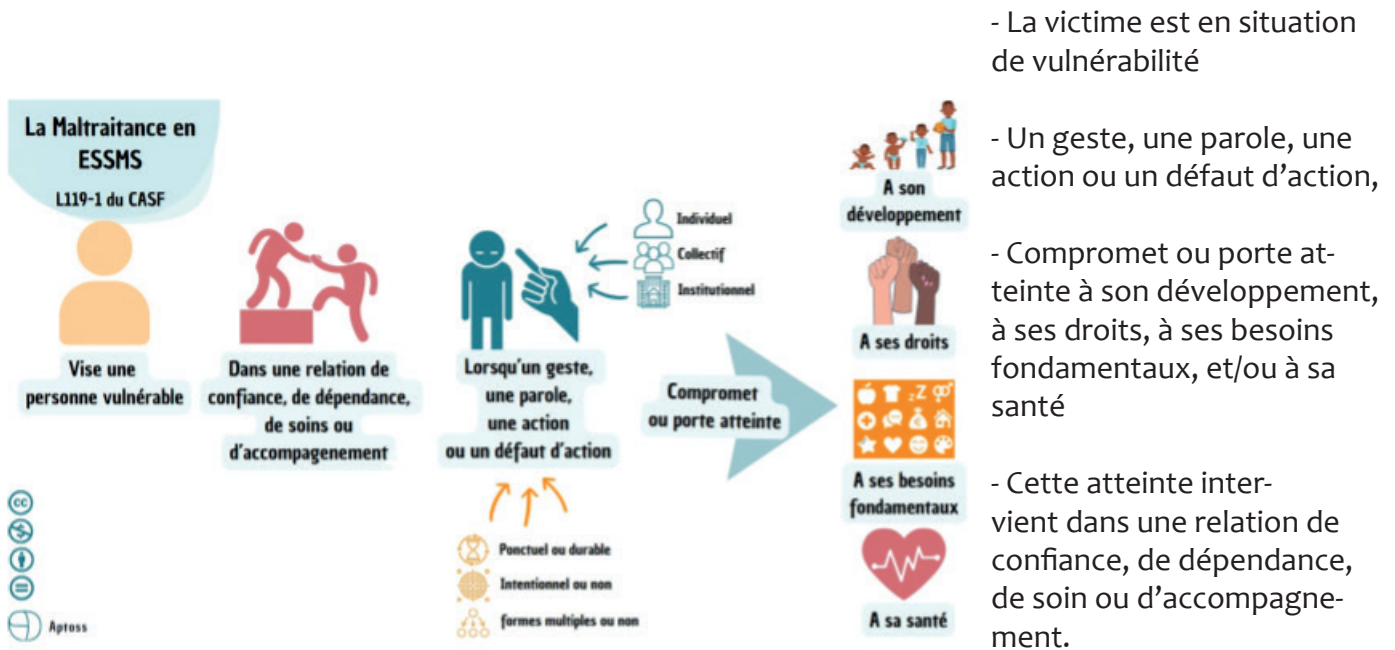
La Maltraitance en ESSMS

L119-1 du CASF

Vise une personne vulnérable

Dans une relation de confiance, de dépendance, de soins ou d'accompagenement

Individuel

Collectif

Institutionnel

Lorsqu'un geste, une parole, une action ou un défaut d'action

Ponctuel ou durable

Intentionnel ou non

formes multiples ou non

Compromet ou porte atteinte

A son développement

A ses droits

A ses besoins fondamentaux

A sa santé

Aptoss

- La victime est en situation de vulnérabilité

- Un geste, une parole, une action ou un défaut d'action,

- Compromet ou porte atteinte à son développement, à ses droits, à ses besoins fondamentaux, et/ou à sa santé

- Cette atteinte intervient dans une relation de confiance, de dépendance, de soin ou d'accompagnement.